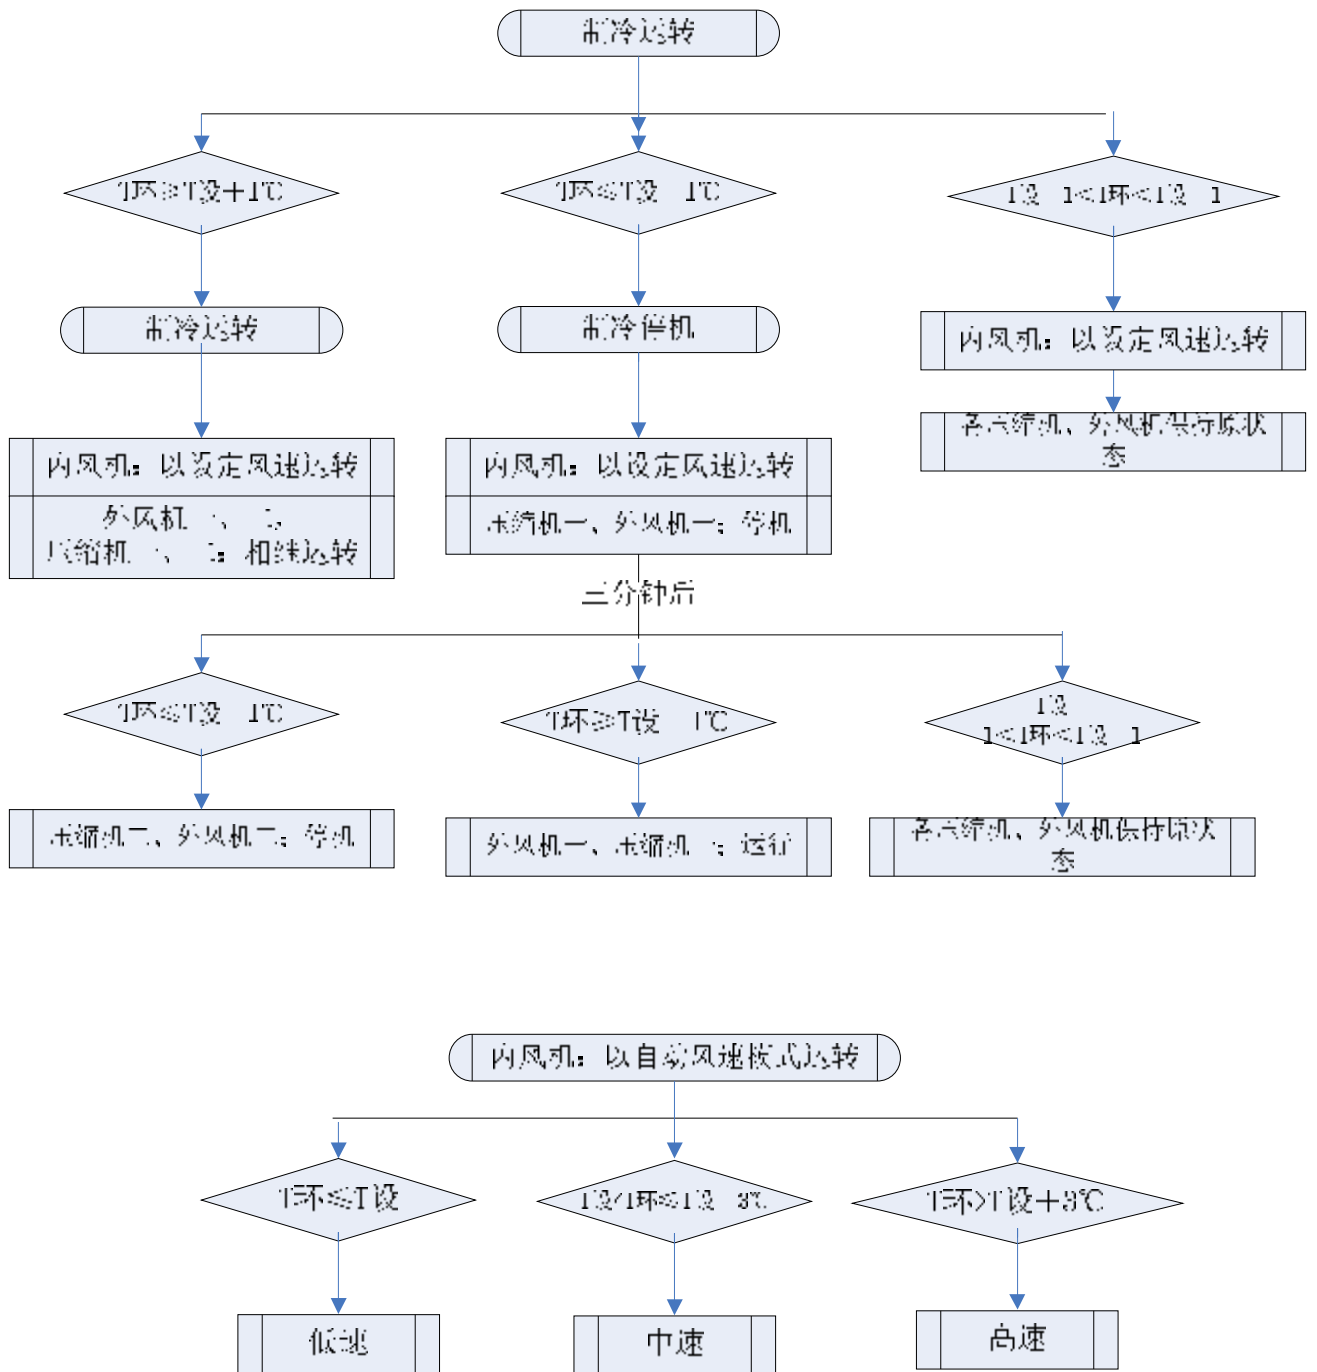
制冷运转

T环≥T设+1℃

T环≤T设-1℃

T设-1<T环<T设+1

制冷运转

制冷停机

内风机：以设定风速运转

内风机：以设定风速运转

外风机一、二
压缩机一、二：相继运转

内风机：以设定风速运转

压缩机一、外风机一：停机

各压缩机、外风机保持原状态

三分钟后

T环≤T设-1℃

T环≥T设+1℃

T设-1<T环<T设+1

压缩机二、外风机二：停机

外风机一、压缩机一：运行

各压缩机、外风机保持原状态

内风机：以自动风速模式运转

T环≤T设

T设<T环≤T设+3℃

T环>T设+3℃

低速

中速

高速